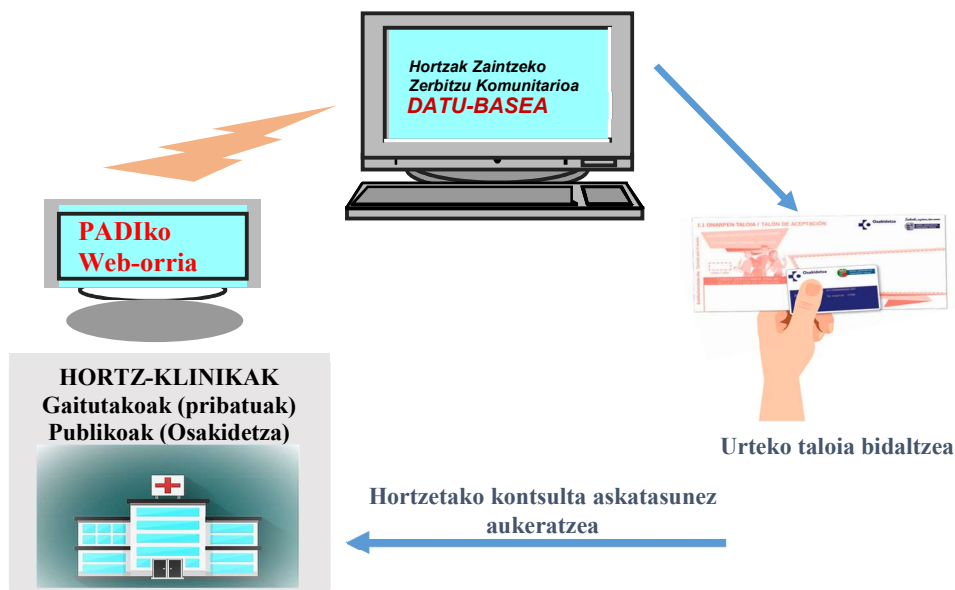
Hortzak Zaintzeko Zerbitzu Komunitarioa
DATU-BASEA

PADIko Web-orria

HORTZ-KLINIKAK
Gaitutakoak (pribatuak)
Publikoak (Osakidetza)

Urteko taloia bidaltzea

Hortzetako kontsulta askatasunez aukeratzea